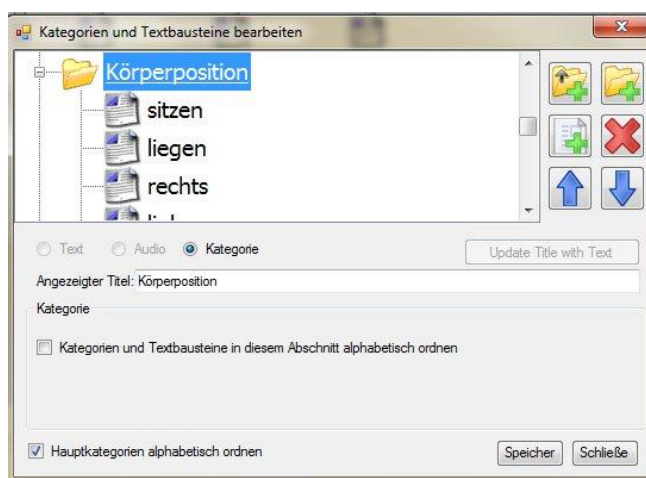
Kategorien und Textbausteine bearbeiten

Körperposition
sitzen
liegen
rechts
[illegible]

Text
Audio
Kategorie
Update Title with Text

Angezeigter Titel: Körperposition

Kategorie

Kategorien und Textbausteine in diesem Abschnitt alphabetisch ordnen

Hauptkategorien alphabetisch ordnen
Speicher
Schließe